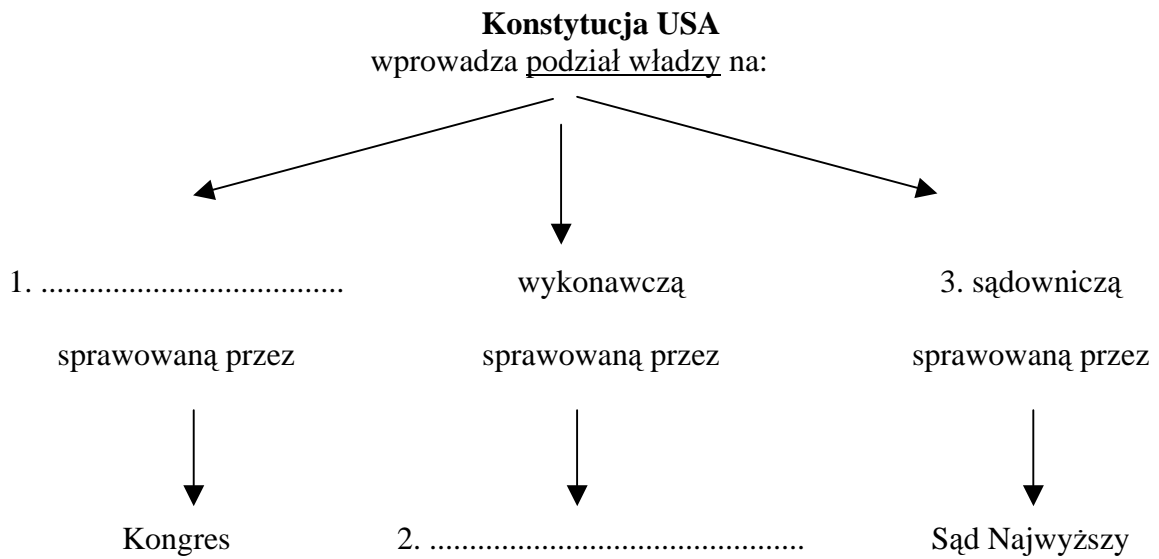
**Konstytucja USA**
wprowadza podział władzy na:

1. ...................................... wykonawczą 3. sądowniczą

sprawowaną przez sprawowaną przez sprawowaną przez

Kongres 2. ............................................... Sąd Najwyższy